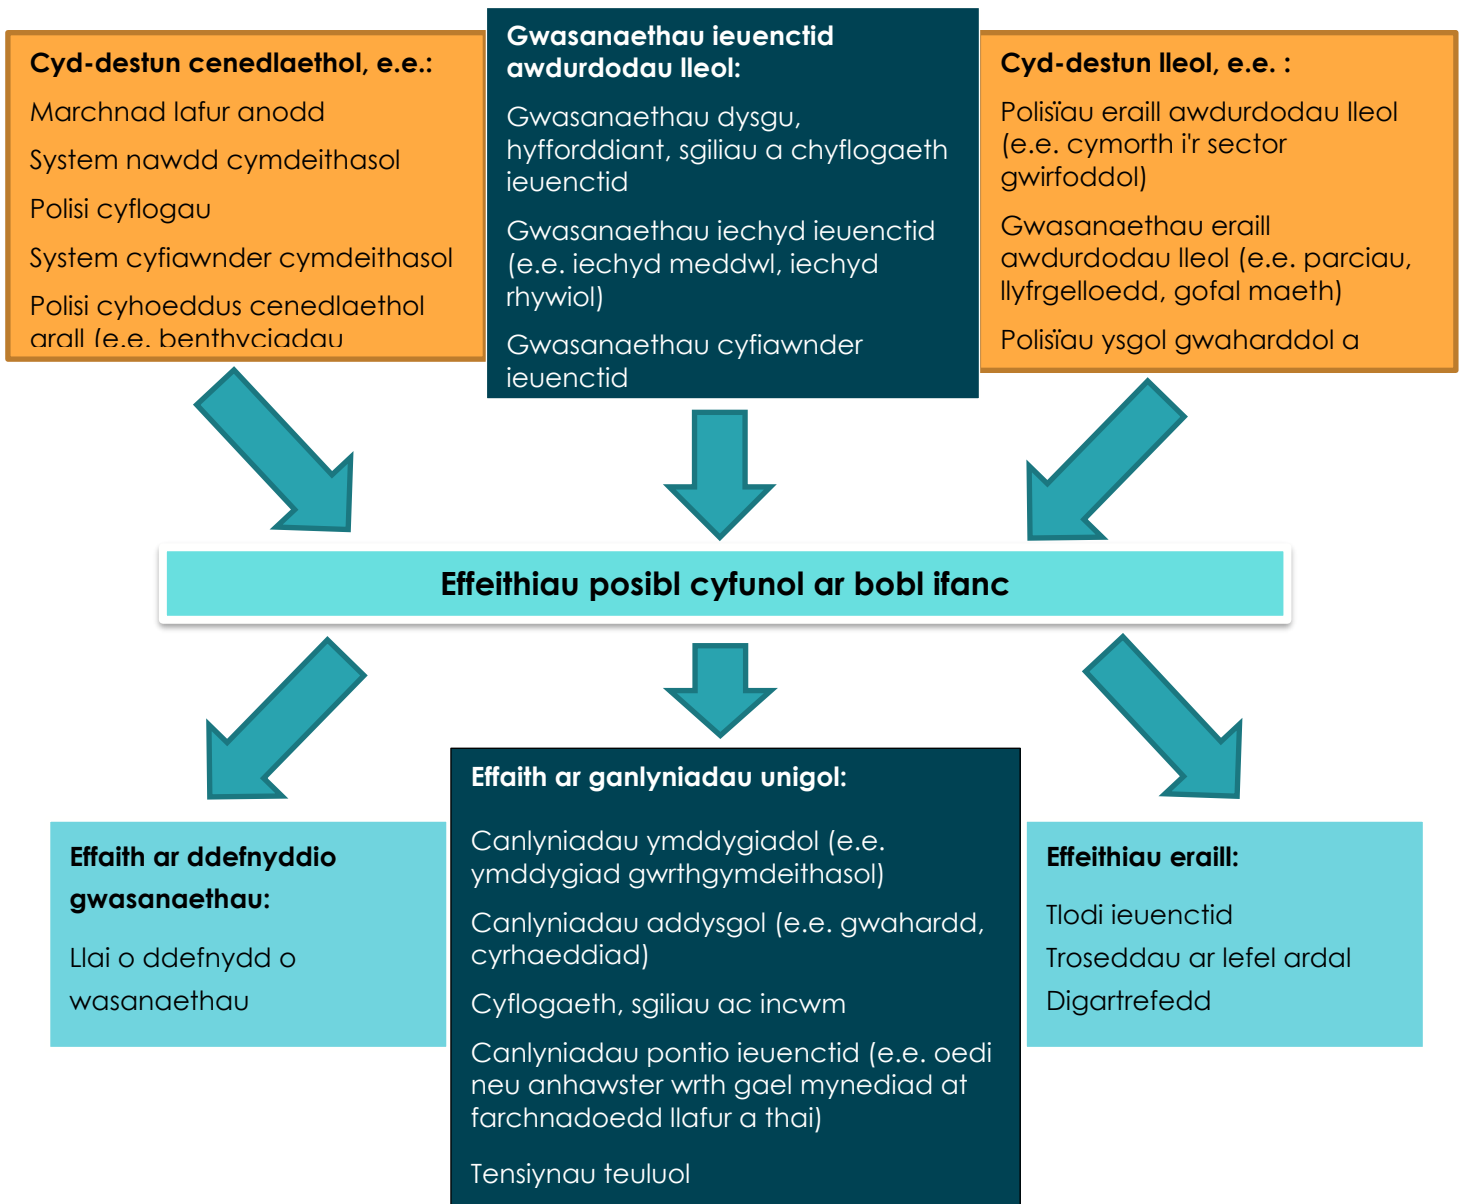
Cyd-destun cenedlaethol, e.e.:

Marchnad lafur anodd

System nawdd cymdeithasol

Polisi cyflogau

System cyfiawnder cymdeithasol

Polisi cyhoeddus cenedlaethol arall (e.e. benthyciadau

Gwasanaethau ieuenctid awdurdodau lleol:

Gwasanaethau dysgu, hyfforddiant, sgiliau a chyflogaeth ieuenctid

Gwasanaethau iechyd ieuenctid (e.e. iechyd meddwl, iechyd rhywiol)

Gwasanaethau cyfiawnder ieuenctid

Cyd-destun lleol, e.e. :

Polisïau eraill awdurdodau lleol (e.e. cymorth i'r sector gwirfoddol)

Gwasanaethau eraill awdurdodau lleol (e.e. parciau, llyfrgelloedd, gofal maeth)

Polisïau ysgol gwaharddol a

Effeithiau posibl cyfunol ar bobl ifanc

Effaith ar ddefnyddio gwasanaethau:

Llai o ddefnydd o wasanaethau

Effaith ar ganlyniadau unigol:

Canlyniadau ymddygiadol (e.e. ymddygiad gwrthgymdeithasol)

Canlyniadau addysgol (e.e. gwahardd, cyrhaeddiad)

Cyflogaeth, sgiliau ac incwm

Canlyniadau pontio ieuenctid (e.e. oedi neu anhawster wrth gael mynediad at farchnadoedd llafur a thai)

Tensiynau teuluol

Effeithiau eraill:

Tlodi ieuenctid

Troseddau ar lefel ardal

Digartrefedd